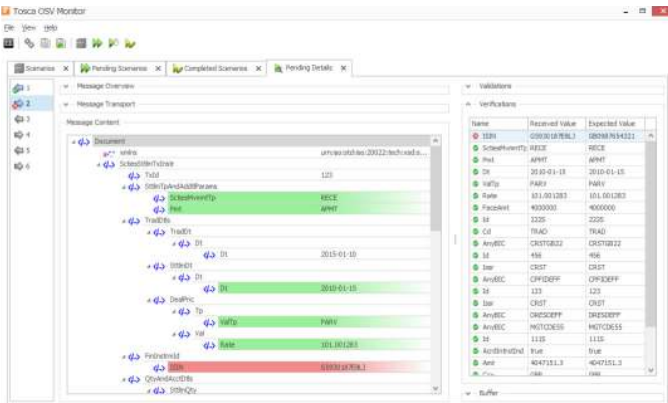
Tosca OSV Monitor

File View Help

Scenarios × | Pending Scenarios × | Completed Scenarios × | Pending Details ×

1
2
3
4
5
6

Message Overview
Message Transport
Message Content

Document
xmlns urn:iso:std:iso:20022:tech:xsd:s...
SctiesSttlmTxInstr
TxId 123
SttlmTpAndAddtlParams
SctiesMvmntTp RECE
Pmt APMT
TradDtls
TradDt
Dt 2015-01-10
SttlmDt
Dt
Dt 2010-01-15
DealPric
Tp
ValTp PARV
Val
Rate 101.001283
FinInstrmId
ISIN 0393018769L1
QtyAndAcctDtls
SttlmQty

Validations
Verifications

| Name | Received Value | Expected Value |
|---|---|---|
| ISIN | 0393018769L1 | GB0987654321 |
| SctiesMvmntTp | RECE | RECE |
| Pmt | APMT | APMT |
| Dt | 2010-01-15 | 2010-01-15 |
| ValTp | PARV | PARV |
| Rate | 101.001283 | 101.001283 |
| FaceAmt | 4000000 | 4000000 |
| Id | 2225 | 2225 |
| Cd | TRAD | TRAD |
| AnyBIC | CRSTGB22 | CRSTGB22 |
| Id | 456 | 456 |
| Issr | CRST | CRST |
| AnyBIC | CPFIDEFF | CPFIDEFF |
| Id | 123 | 123 |
| Issr | CRST | CRST |
| AnyBIC | DRESDEFF | DRESDEFF |
| AnyBIC | MGTCDESS | MGTCDESS |
| Id | 1115 | 1115 |
| AcrdIntrstInd | true | true |
| Amt | 4047151.3 | 4047151.3 |
| Ccy | GBP | GBP |

Buffer